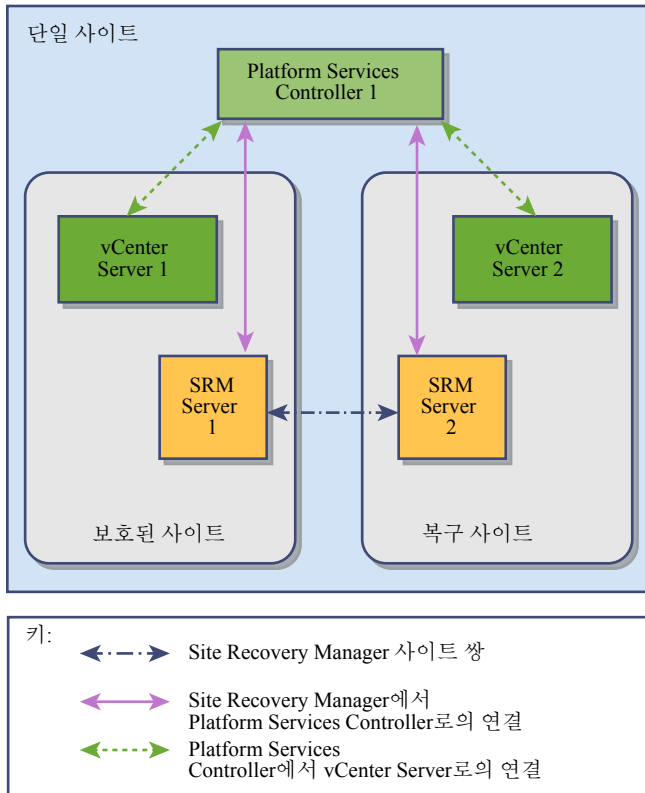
단일 사이트

Platform Services Controller 1

vCenter Server 1

SRM Server 1

보호된 사이트

vCenter Server 2

SRM Server 2

복구 사이트

키:

Site Recovery Manager 사이트 쌍

Site Recovery Manager에서 Platform Services Controller로의 연결

Platform Services Controller에서 vCenter Server로의 연결